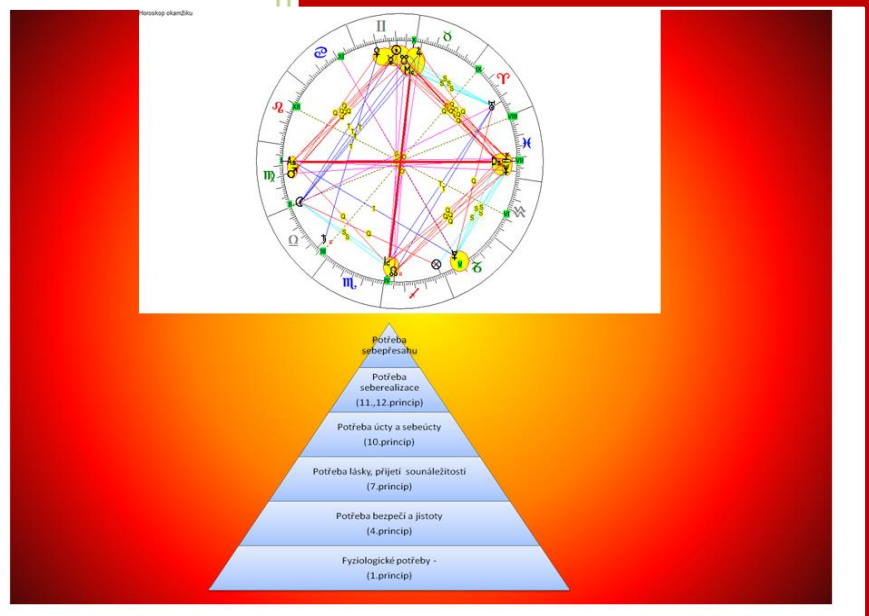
Horoskop okamžiku

Potřeba sebepřesahu

Potřeba seberealizace
(11.,12.princip)

Potřeba úcty a sebeúcty
(10.princip)

Potřeba lásky, přijetí sounáležitosti
(7.princip)

Potřeba bezpečí a jistoty
(4.princip)

Fyziologické potřeby -
(1.princip)